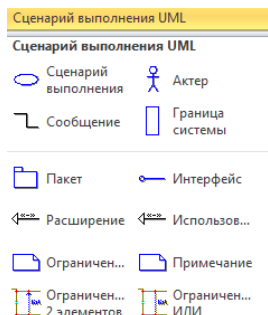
Сценарий выполнения UML

Сценарий выполнения UML

Сценарий выполнения

Актер

Сообщение

Граница системы

Пакет

Интерфейс

«...» Расширение

«...» Использов...

Ограничен...

Примечание

Ограничен... 2 элементов

Ограничен... ИЛИ